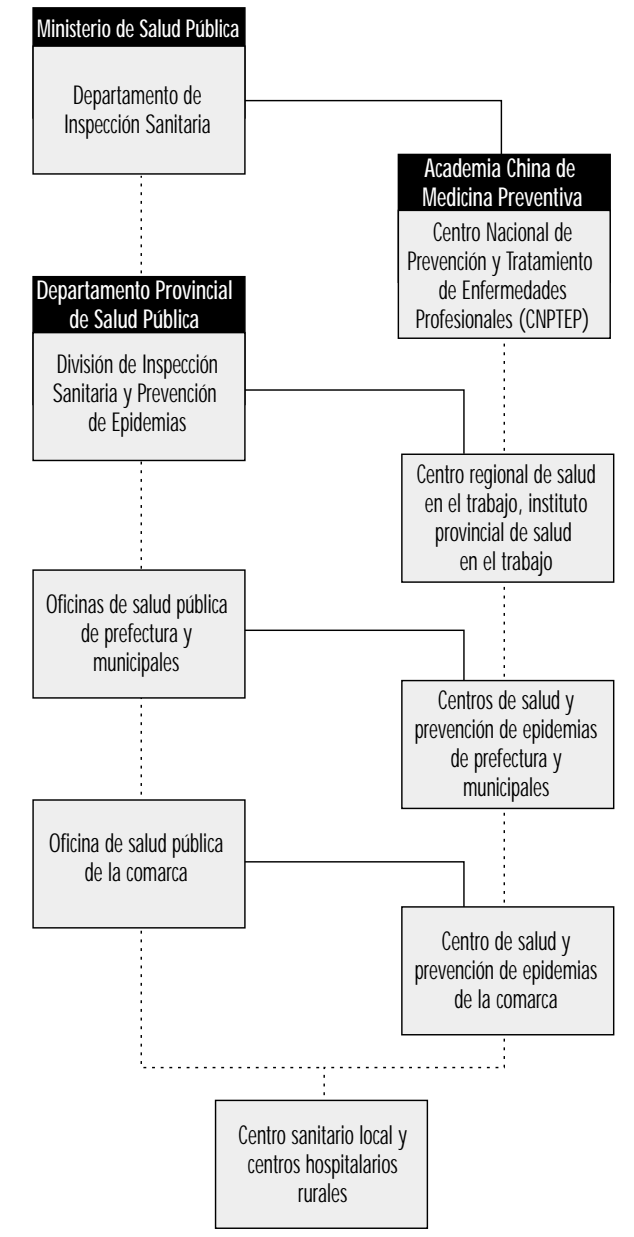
Ministerio de Salud Pública

Departamento de Inspección Sanitaria

Academia China de Medicina Preventiva

Centro Nacional de Prevención y Tratamiento de Enfermedades Profesionales (CNPTEP)

Departamento Provincial de Salud Pública

División de Inspección Sanitaria y Prevención de Epidemias

Centro regional de salud en el trabajo, instituto provincial de salud en el trabajo

Oficinas de salud pública de prefectura y municipales

Centros de salud y prevención de epidemias de prefectura y municipales

Oficina de salud pública de la comarca

Centro de salud y prevención de epidemias de la comarca

Centro sanitario local y centros hospitalarios rurales